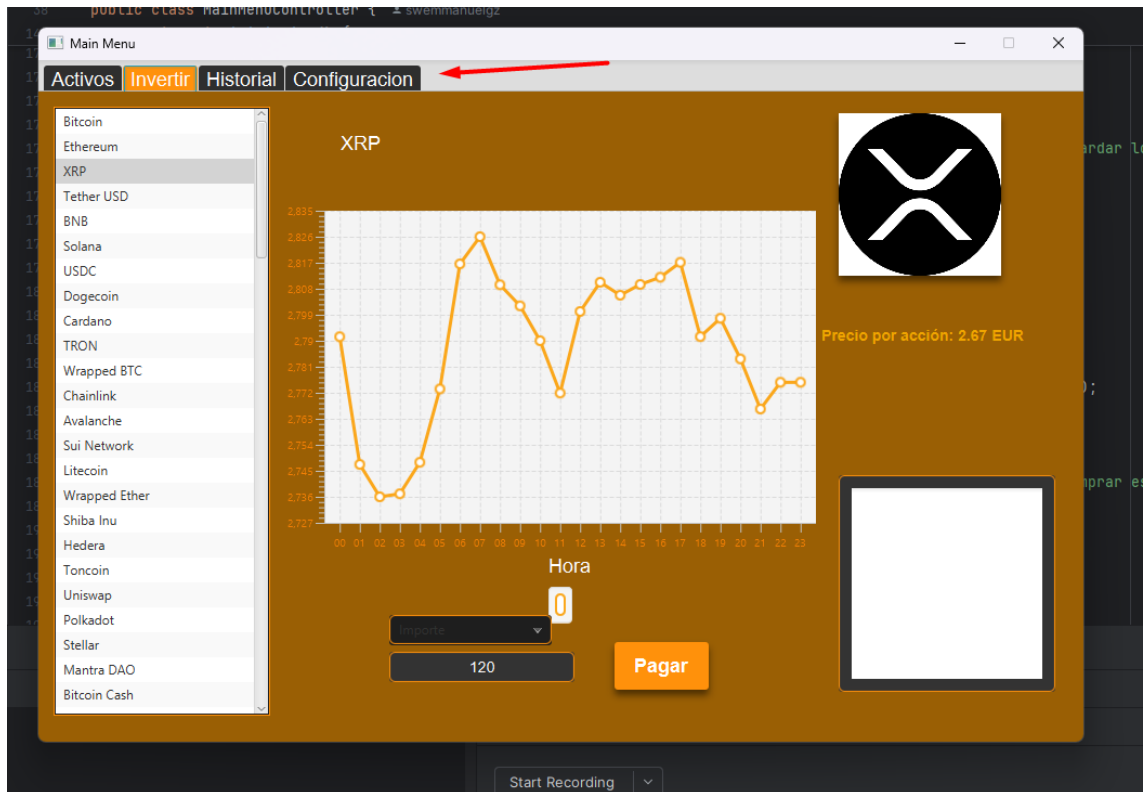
38 public class MainMenuController { swemmanuelgz

Main Menu

Activos Invertir Historial Configuracion

Bitcoin
Ethereum
XRP
Tether USD
BNB
Solana
USDC
Dogecoin
Cardano
TRON
Wrapped BTC
Chainlink
Avalanche
Sui Network
Litecoin
Wrapped Ether
Shiba Inu
Hedera
Toncoin
Uniswap
Polkadot
Stellar
Mantra DAO
Bitcoin Cash

XRP

2,835
2,826
2,817
2,808
2,799
2,79
2,781
2,772
2,763
2,754
2,745
2,736
2,727

00 01 02 03 04 05 06 07 08 09 10 11 12 13 14 15 16 17 18 19 20 21 22 23

Hora

0

Importe

120

Pagar

Precio por acción: 2.67 EUR

ardar lo

);

mprar es

Start Recording